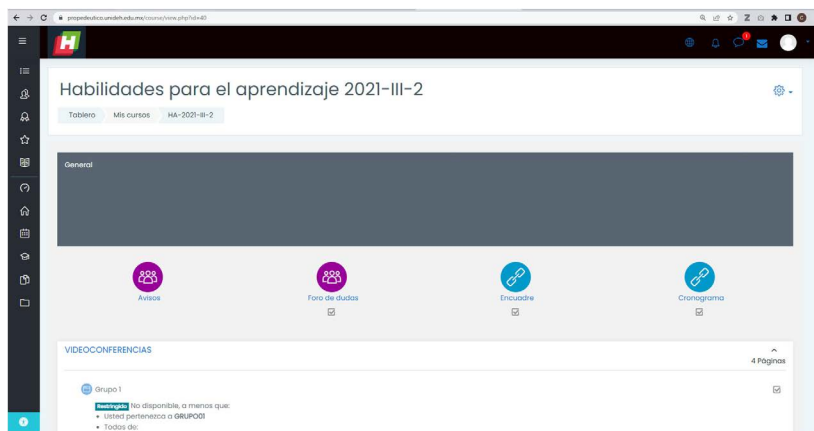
propedeutico.unideh.edu.mx/course/view.php?id=40

Habilidades para el aprendizaje 2021-III-2

Tablero
Mis cursos
HA-2021-III-2

General

Avisos

Foro de dudas

Encuadre

Cronograma

VIDEOCONFERENCIAS

4 Páginas

Grupo 1

Restringido No disponible, a menos que:
• Usted pertenezca a GRUPO01
• Todos de: